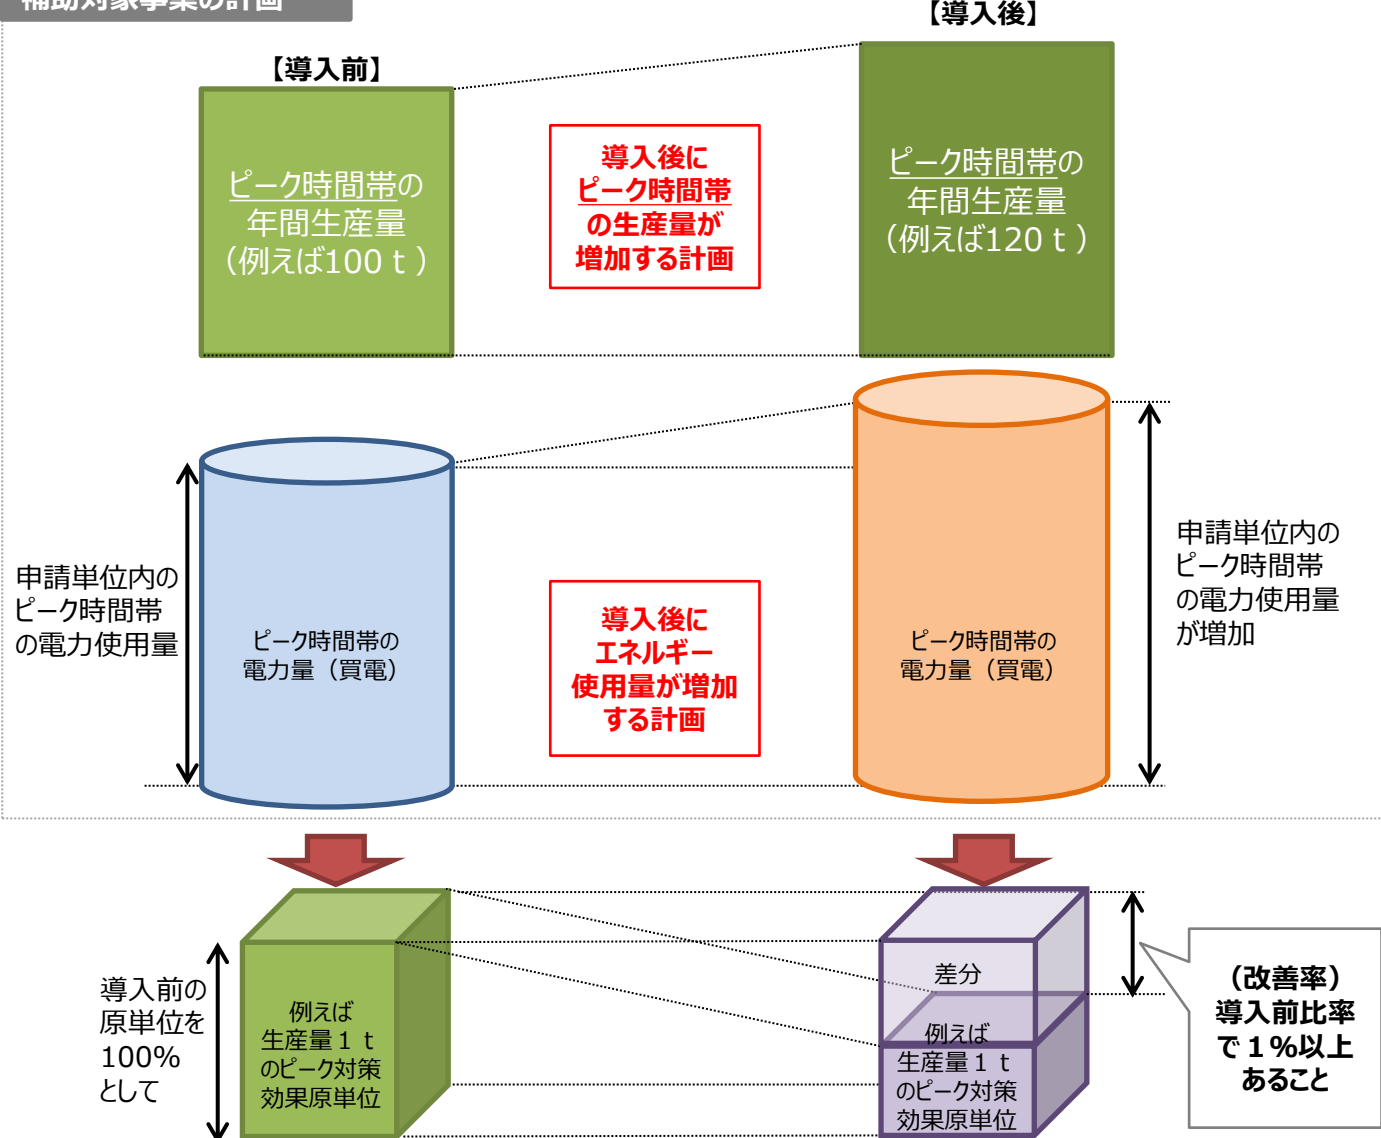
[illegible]

【導入前】

ピーク時間帯の年間生産量（例えば100ｔ）

導入後にピーク時間帯の生産量が増加する計画

【導入後】

ピーク時間帯の年間生産量（例えば120ｔ）

申請単位内のピーク時間帯の電力使用量

ピーク時間帯の電力量（買電）

導入後にエネルギー使用量が増加する計画

ピーク時間帯の電力量（買電）

申請単位内のピーク時間帯の電力使用量が増加

導入前の原単位を100%として

例えば生産量１ｔのピーク対策効果原単位

差分

例えば生産量１ｔのピーク対策効果原単位

（改善率）導入前比率で１%以上あること